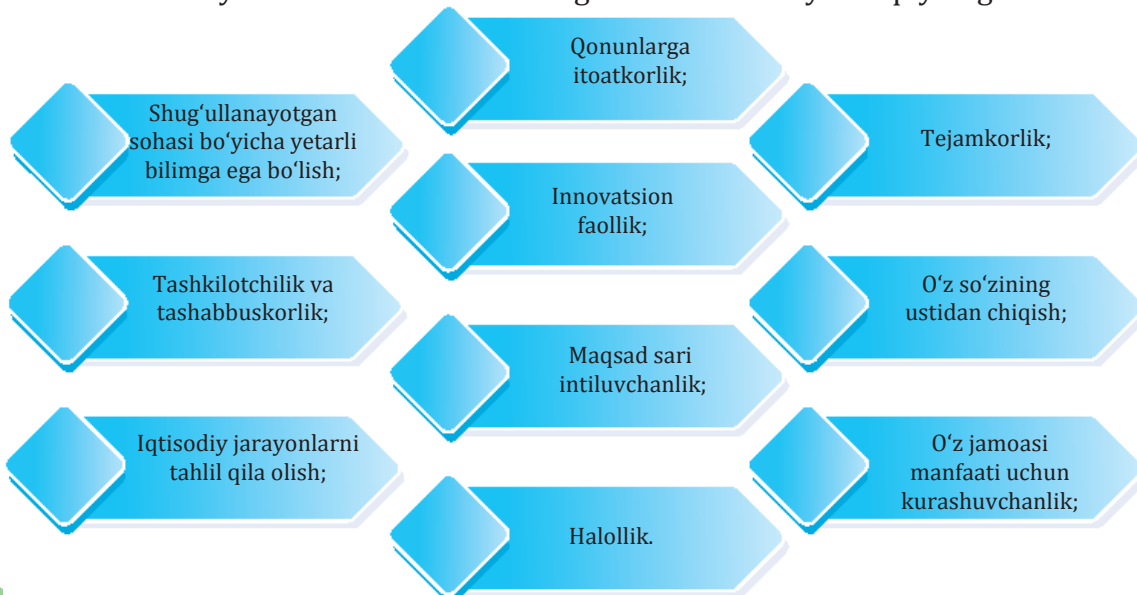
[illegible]

Qonunlarga itoatkorlik;

Shug‘ullanayotgan sohasi bo‘yicha yetarli bilimga ega bo‘lish;

Tejamkorlik;

Innovatsion faollik;

Tashkilotchilik va tashabbuskorlik;

O‘z so‘zining ustidan chiqish;

Maqsad sari intiluvchanlik;

Iqtisodiy jarayonlarni tahlil qila olish;

O‘z jamoasi manfaati uchun kurashuvchanlik;

Halollik.